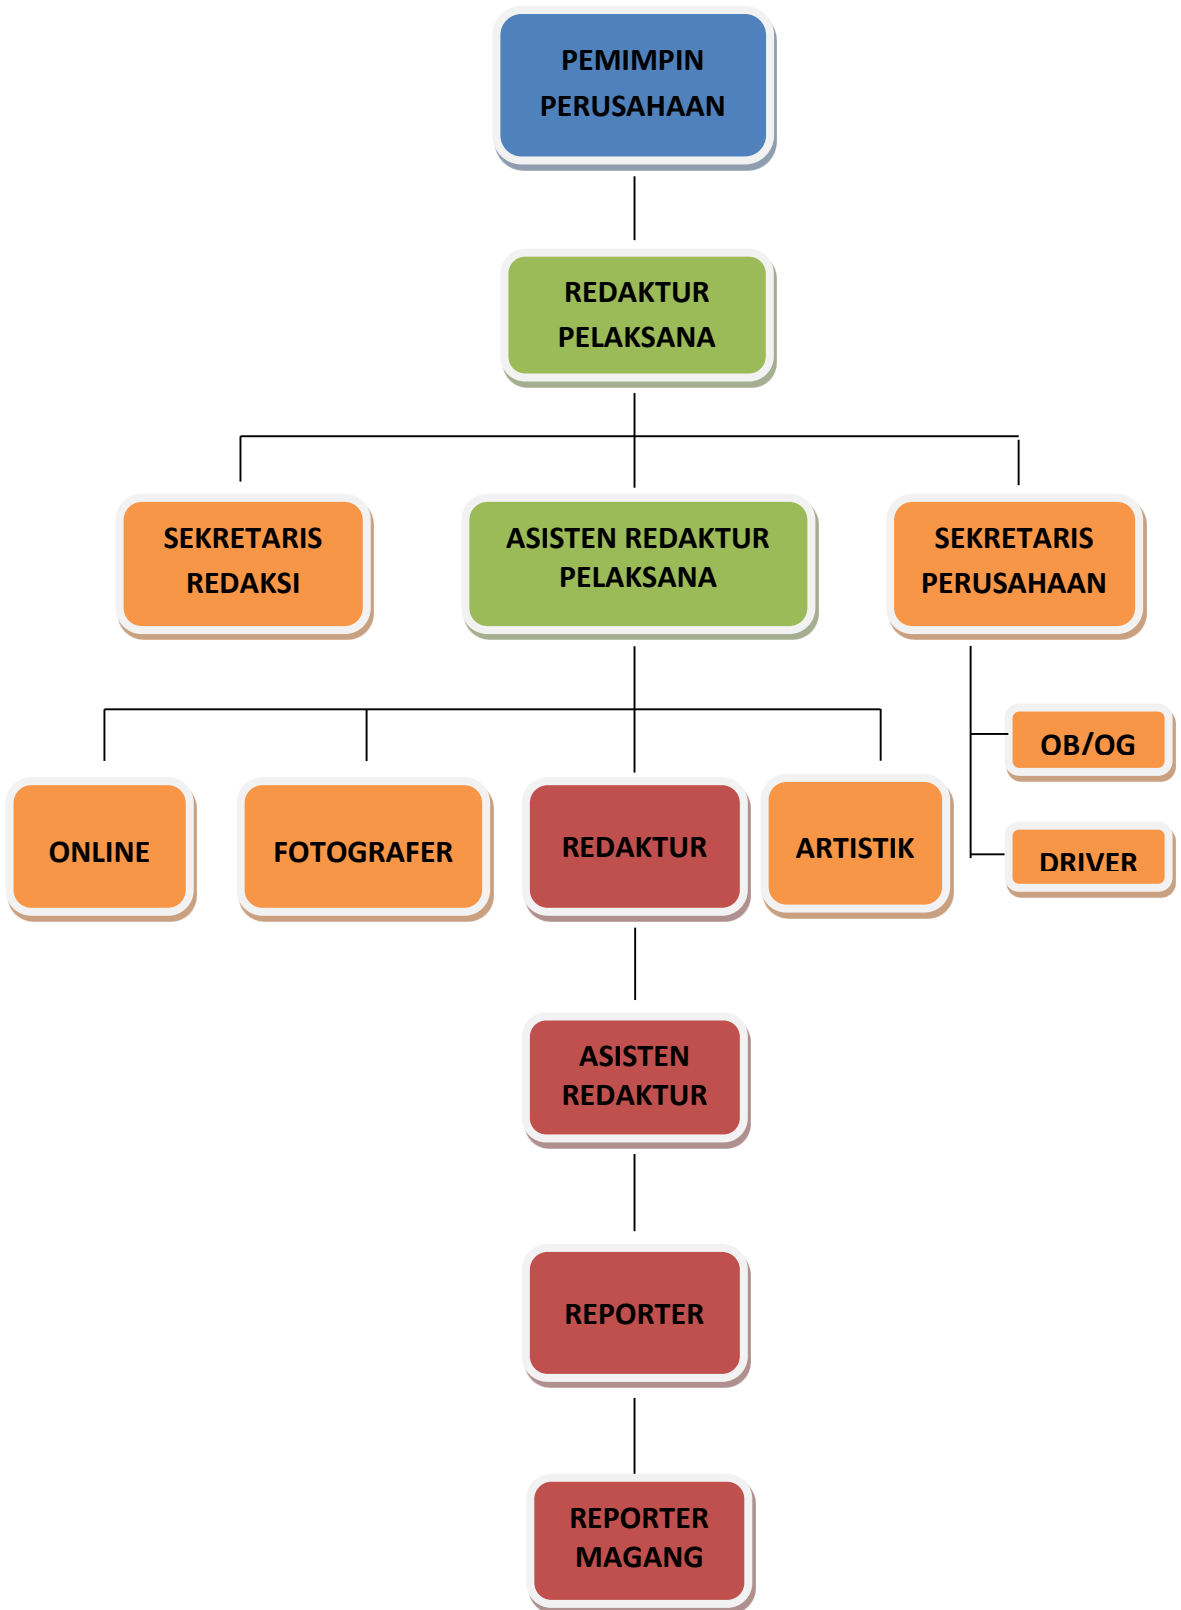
PEMIMPIN PERUSAHAAN

REDAKTUR PELAKSANA

SEKRETARIS REDAKSI

ASISTEN REDAKTUR PELAKSANA

SEKRETARIS PERUSAHAAN

OB/OG

DRIVER

ONLINE

FOTOGRAFER

REDAKTUR

ARTISTIK

ASISTEN REDAKTUR

REPORTER

REPORTER MAGANG